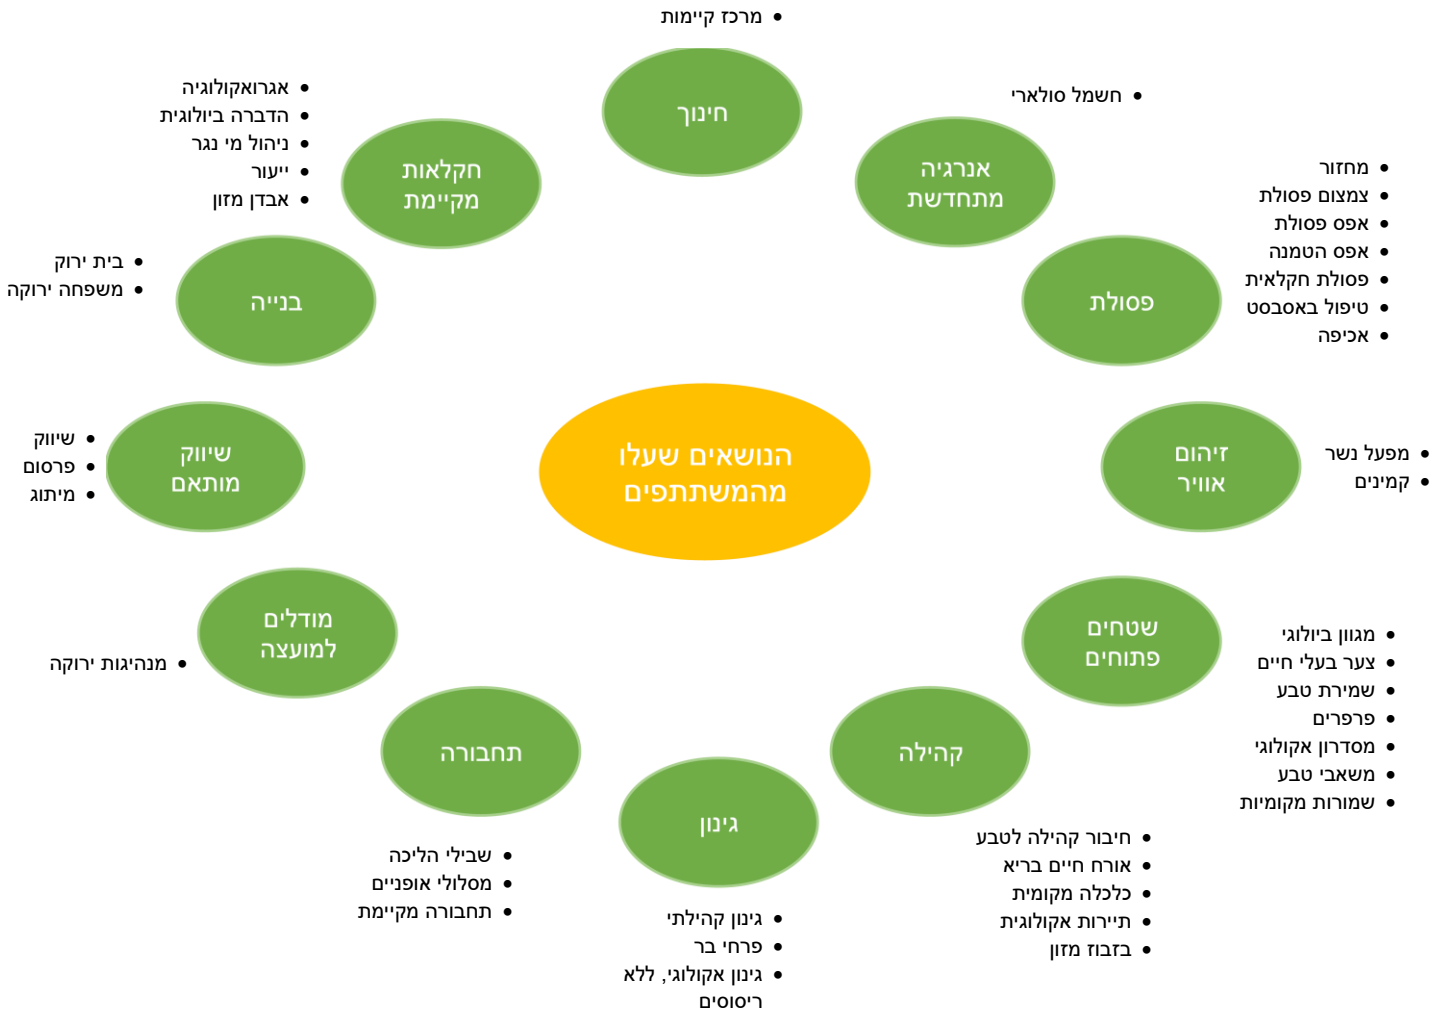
הנושאים שעלו מהמשתתפים

חינוך
• מרכז קיימות

אנרגיה מתחדשת
• חשמל סולארי

פסולת
• מחזור
• צמצום פסולת
• אפס פסולת
• אפס הטמנה
• פסולת חקלאית
• טיפול באסבסט
• אכיפה

זיהום אוויר
• מפעל נשר
• קמינים

שטחים פתוחים
• מגוון ביולוגי
• צער בעלי חיים
• שמירת טבע
• פרפרים
• מסדרון אקולוגי
• משאבי טבע
• שמורות מקומיות

קהילה
• חיבור קהילה לטבע
• אורח חיים בריא
• כלכלה מקומית
• תיירות אקולוגית
• בזבוז מזון

גינון
• גינון קהילתי
• פרחי בר
• גינון אקולוגי, ללא ריסוסים

תחבורה
• שבילי הליכה
• מסלולי אופניים
• תחבורה מקיימת

מודלים למועצה
• מנהיגות ירוקה

שיווק מותאם
• שיווק
• פרסום
• מיתוג

בנייה
• בית ירוק
• משפחה ירוקה

חקלאות מקיימת
• אגרואקולוגיה
• הדברה ביולוגית
• ניהול מי נגר
• ייעור
• אבדן מזון